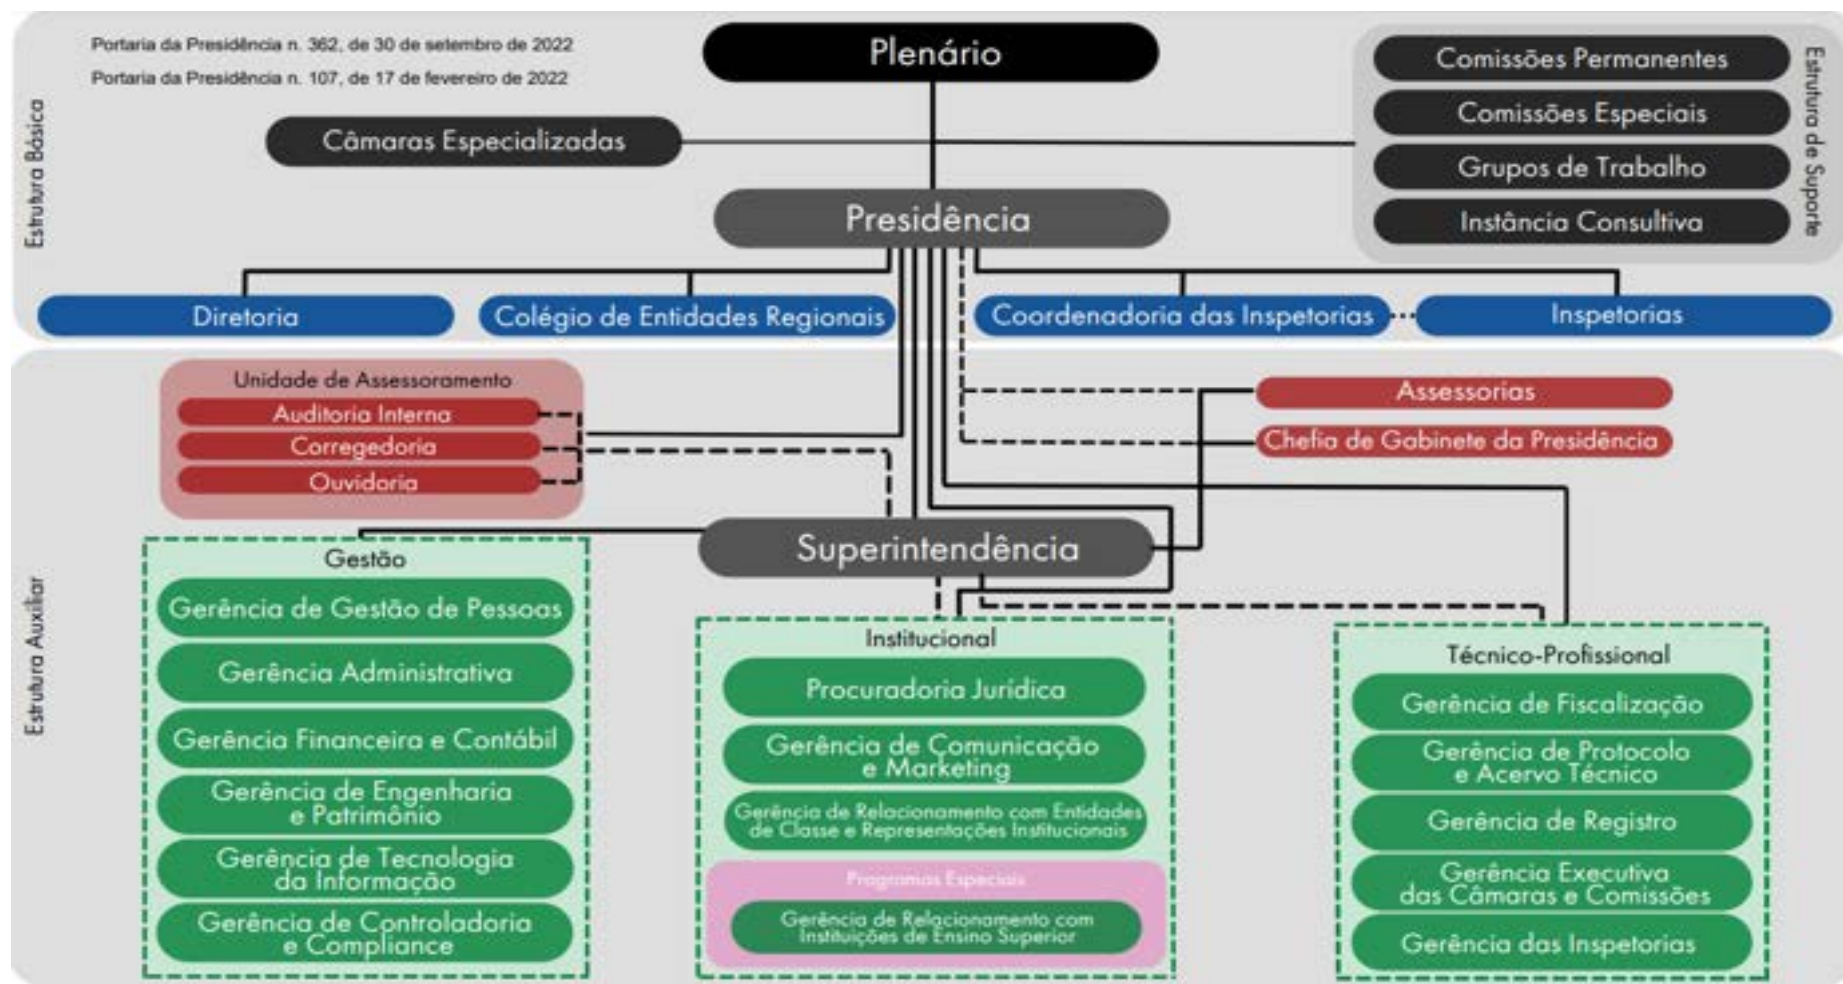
Portaria da Presidência n. 362, de 30 de setembro de 2022
Portaria da Presidência n. 107, de 17 de fevereiro de 2022

Estrutura Básica

Plenário

Câmaras Especializadas

Comissões Permanentes
Comissões Especiais
Grupos de Trabalho
Instância Consultiva

Estrutura de Suporte

Presidência

Diretoria
Colégio de Entidades Regionais
Coordenadoria das Inspetorias
Inspetorias

Estrutura Auxiliar

Unidade de Assessoramento
Auditoria Interna
Corregedoria
Ouvidoria

Assessorias
Chefia de Gabinete da Presidência

Superintendência

Gestão
Gerência de Gestão de Pessoas
Gerência Administrativa
Gerência Financeira e Contábil
Gerência de Engenharia e Patrimônio
Gerência de Tecnologia da Informação
Gerência de Controladoria e Compliance

Institucional
Procuradoria Jurídica
Gerência de Comunicação e Marketing
Gerência de Relacionamento com Entidades de Classe e Representações Institucionais
Programas Especiais
Gerência de Relacionamento com Instituições de Ensino Superior

Técnico-Profissional
Gerência de Fiscalização
Gerência de Protocolo e Acervo Técnico
Gerência de Registro
Gerência Executiva das Câmaras e Comissões
Gerência das Inspetorias